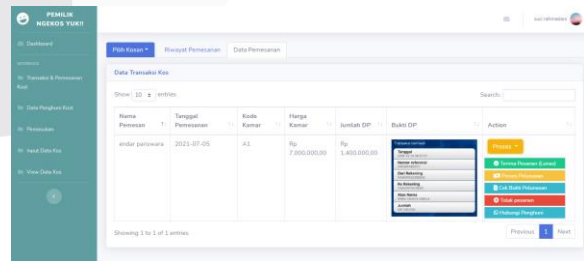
PEMILIK NGEKOS YUK!!

Dashboard

INTERFACE

Transaksi & Pemesanan Kost

Data Penghuni Kost

Pemesanan

Input Data Kos

View Data Kos

suci rahmadani

Pilih Kosan

Riwayat Pemesanan

Data Pemesanan

Data Transaksi Kos

Show 10 entries

Search:

| Nama Pemesan | Tanggal Pemesanan | Kode Kamar | Harga Kamar | Jumlah DP | Bukti DP | Action |
|---|---|---|---|---|---|---|
| endar parawara | 2021-07-05 | A1 | Rp 7.000.000,00 | Rp 1.400.000,00 | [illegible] | Proses; Terima Pesanan (Lunas); Proses Pelunasan; Cek Bukti Pelunasan; Tolak pesanan; Hubungi Penghuni |

Showing 1 to 1 of 1 entries

Previous 1 Next